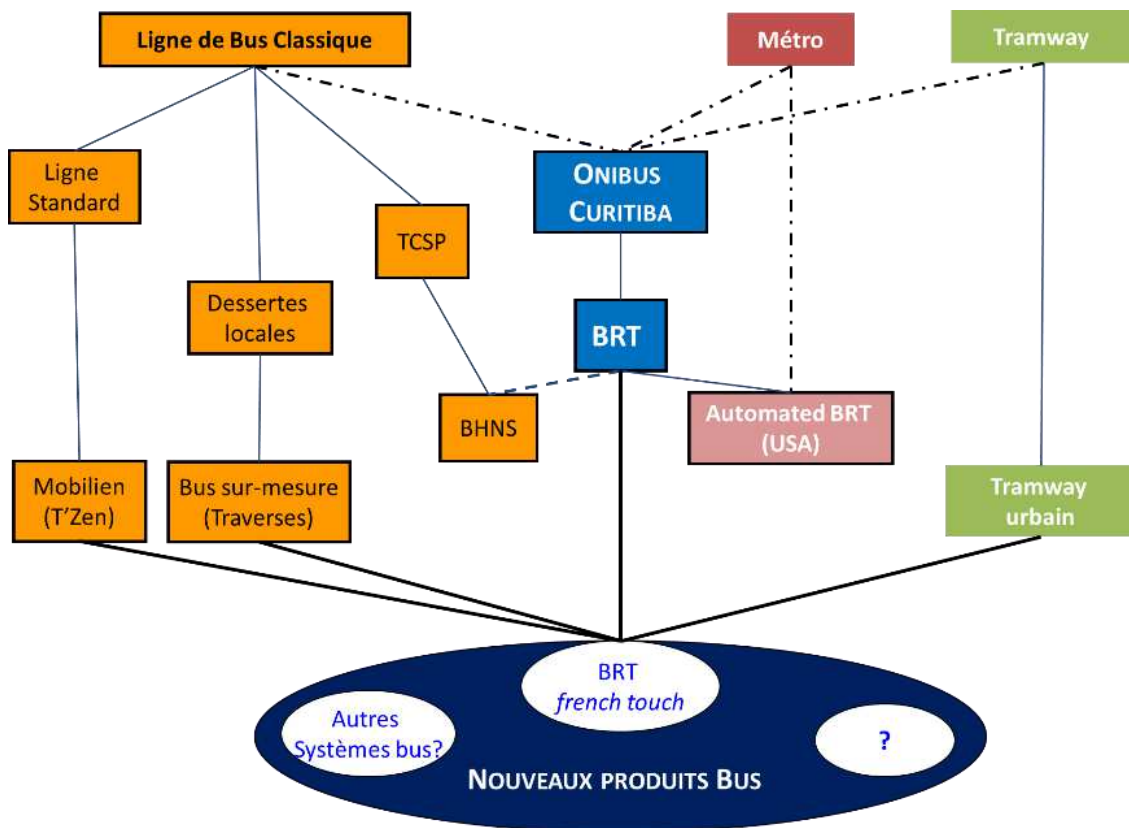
Ligne de Bus Classique

Métro

Tramway

Ligne Standard

TCSP

ONIBUS CURITIBA

Dessertes locales

BRT

BHNS

Automated BRT (USA)

Mobilien (T'Zen)

Bus sur-mesure (Traverses)

Tramway urbain

BRT *french touch*

Autres Systèmes bus?

?

NOUVEAUX PRODUITS BUS